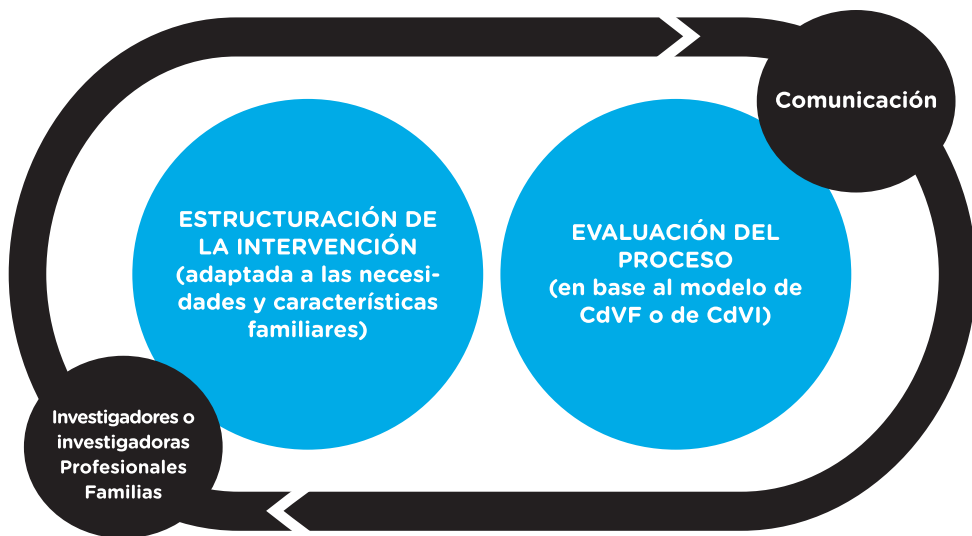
Comunicación

ESTRUCTURACIÓN DE LA INTERVENCIÓN (adaptada a las necesidades y características familiares)

EVALUACIÓN DEL PROCESO (en base al modelo de CdVF o de CdVI)

Investigadores o investigadoras
Profesionales
Familias